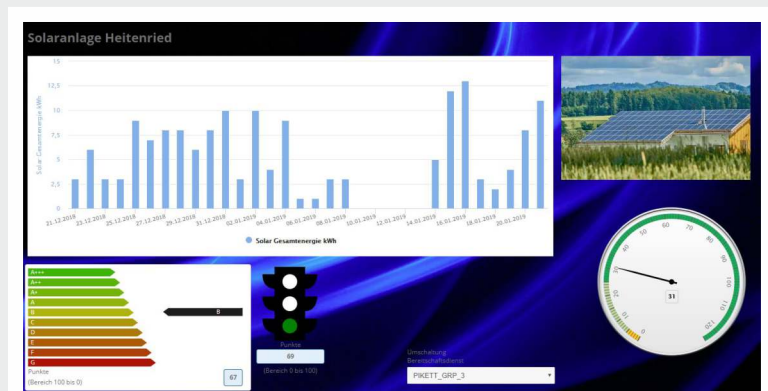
Solaranlage Heitenried

15
12,5
10
7,5
5
2,5
0

Solar Gesamtenergie kWh

21.12.2018
23.12.2018
25.12.2018
27.12.2018
29.12.2018
31.12.2018
02.01.2019
04.01.2019
06.01.2019
08.01.2019
10.01.2019
12.01.2019
14.01.2019
16.01.2019
18.01.2019
20.01.2019

Solar Gesamtenergie kWh

A+++
A++
A+
A
B
C
D
E
F
G

B

Punkte
(Bereich 100 bis 0)
67

Punkte
69
(Bereich 0 bis 100)

Umschaltung
Bereitschaftsdienst
PIKETT_GRP_3

0
10
20
30
40
50
60
70
80
90
100
110
120
31